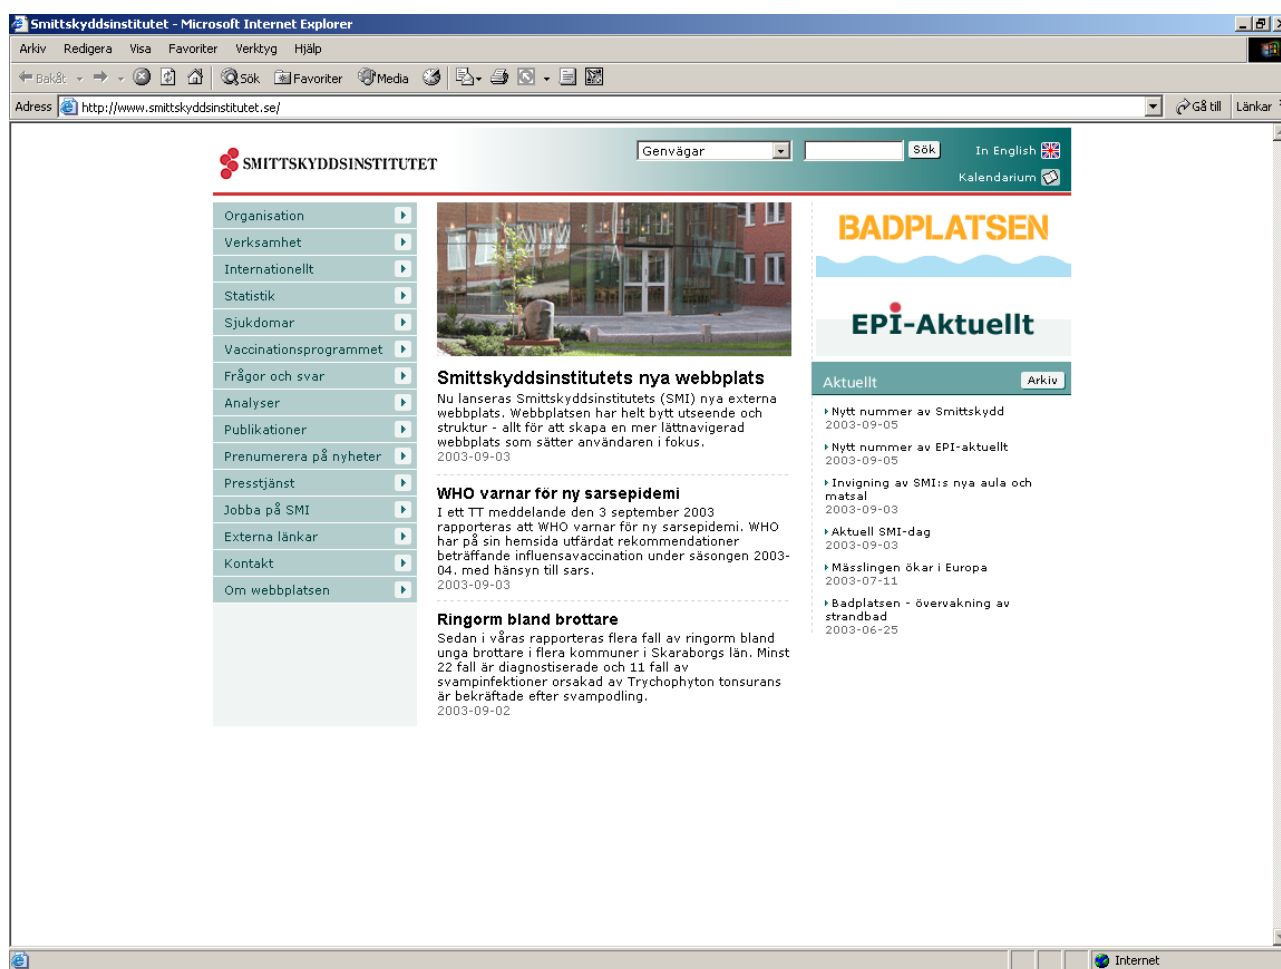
Smittskyddsinstitutet - Microsoft Internet Explorer

Arkiv Redigera Visa Favoriter Verktyg Hjälp

Bakåt Sök Favoriter Media

Adress http://www.smittskyddsinstitutet.se/

Gå till Länkar

SMITTSKYDDSINSTITUTET

Genvägar

Sök

In English

Kalendarium

Organisation
Verksamhet
Internationellt
Statistik
Sjukdomar
Vaccinationsprogrammet
Frågor och svar
Analyser
Publikationer
Prenumerera på nyheter
Presstjänst
Jobba på SMI
Externa länkar
Kontakt
Om webbplatsen

Smittskyddsinstitutets nya webbplats

Nu lanseras Smittskyddsinstitutets (SMI) nya externa webbplats. Webbplatsen har helt bytt utseende och struktur - allt för att skapa en mer lättnavigerad webbplats som sätter användaren i fokus.
2003-09-03

WHO varnar för ny sarsepidemi

I ett TT meddelande den 3 september 2003 rapporteras att WHO varnar för ny sarsepidemi. WHO har på sin hemsida utfärdat rekommendationer beträffande influensavaccination under säsongen 2003-04. med hänsyn till sars.
2003-09-03

Ringorm bland brottare

Sedan i våras rapporteras flera fall av ringorm bland unga brottare i flera kommuner i Skaraborgs län. Minst 22 fall är diagnostiserade och 11 fall av svampinfektioner orsakad av Trychophyton tonsurans är bekräftade efter svampodling.
2003-09-02

BADPLATSEN

EPI-Aktuellt

Aktuellt

Arkiv

Nytt nummer av Smittskydd
2003-09-05

Nytt nummer av EPI-aktuellt
2003-09-05

Invigning av SMI:s nya aula och matsal
2003-09-03

Aktuell SMI-dag
2003-09-03

Mässlingen ökar i Europa
2003-07-11

Badplatsen - övervakning av strandbad
2003-06-25

Internet